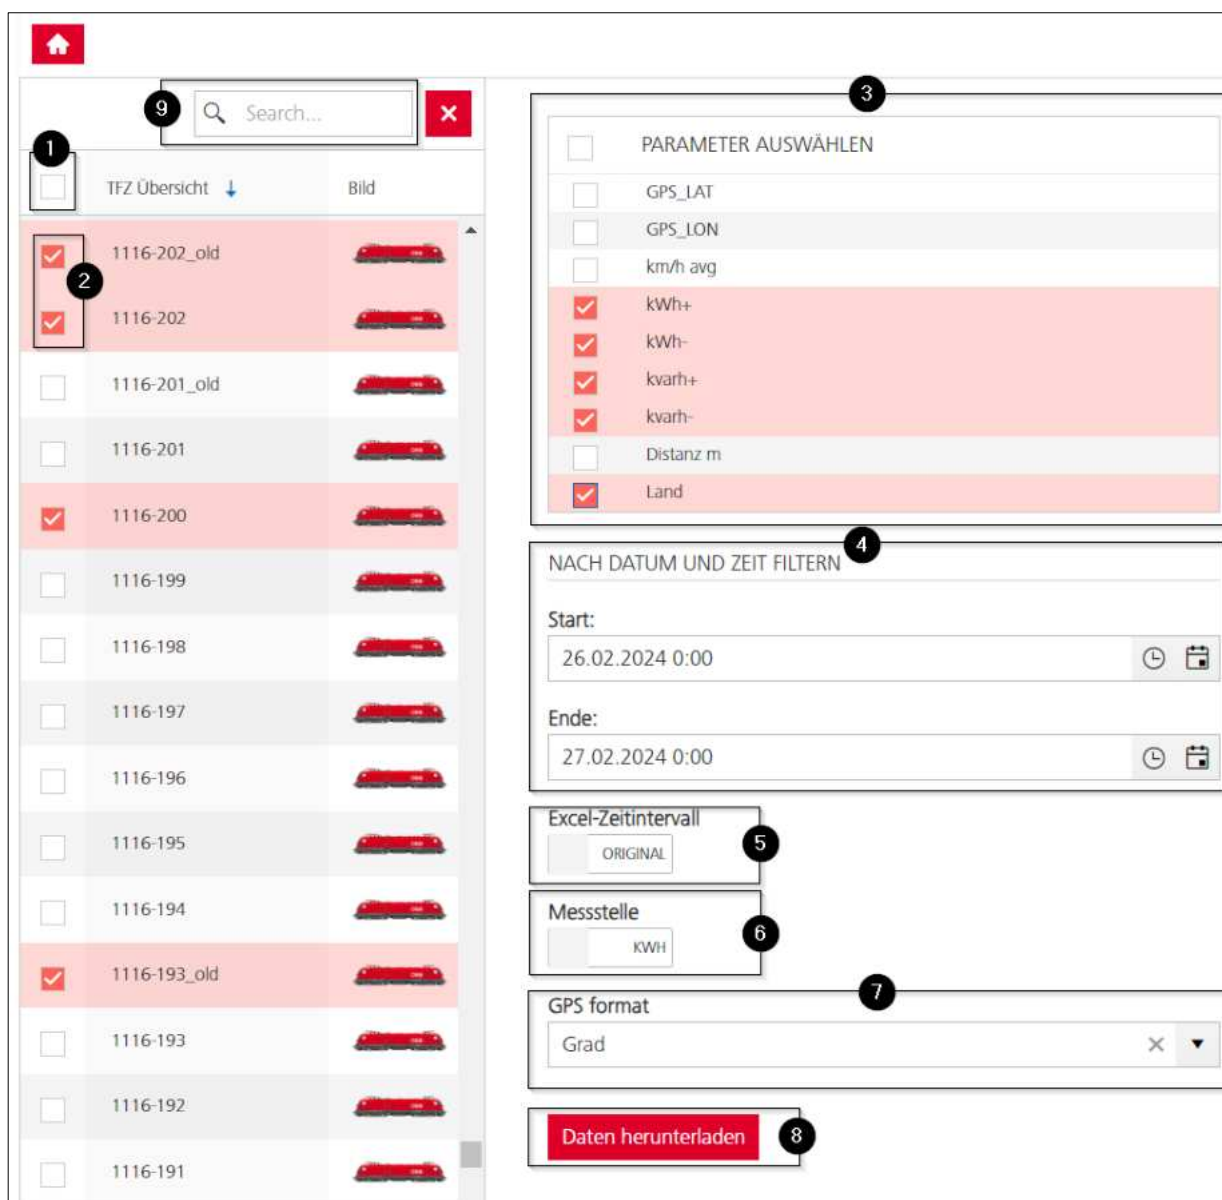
9 Search...

1 TFZ Übersicht ↓ Bild

1116-202_old
2
1116-202
1116-201_old
1116-201
1116-200
1116-199
1116-198
1116-197
1116-196
1116-195
1116-194
1116-193_old
1116-193
1116-192
1116-191

3

| | PARAMETER AUSWÄHLEN |
|---|---|
| | GPS_LAT |
| | GPS_LON |
| | km/h avg |
| ✓ | kWh+ |
| ✓ | kWh- |
| ✓ | kvarh+ |
| ✓ | kvarh- |
| | Distanz m |
| ✓ | Land |

NACH DATUM UND ZEIT FILTERN 4

Start:
26.02.2024 0:00

Ende:
27.02.2024 0:00

Excel-Zeitintervall
ORIGINAL 5

Messstelle
KWH 6

GPS format 7
Grad

Daten herunterladen 8